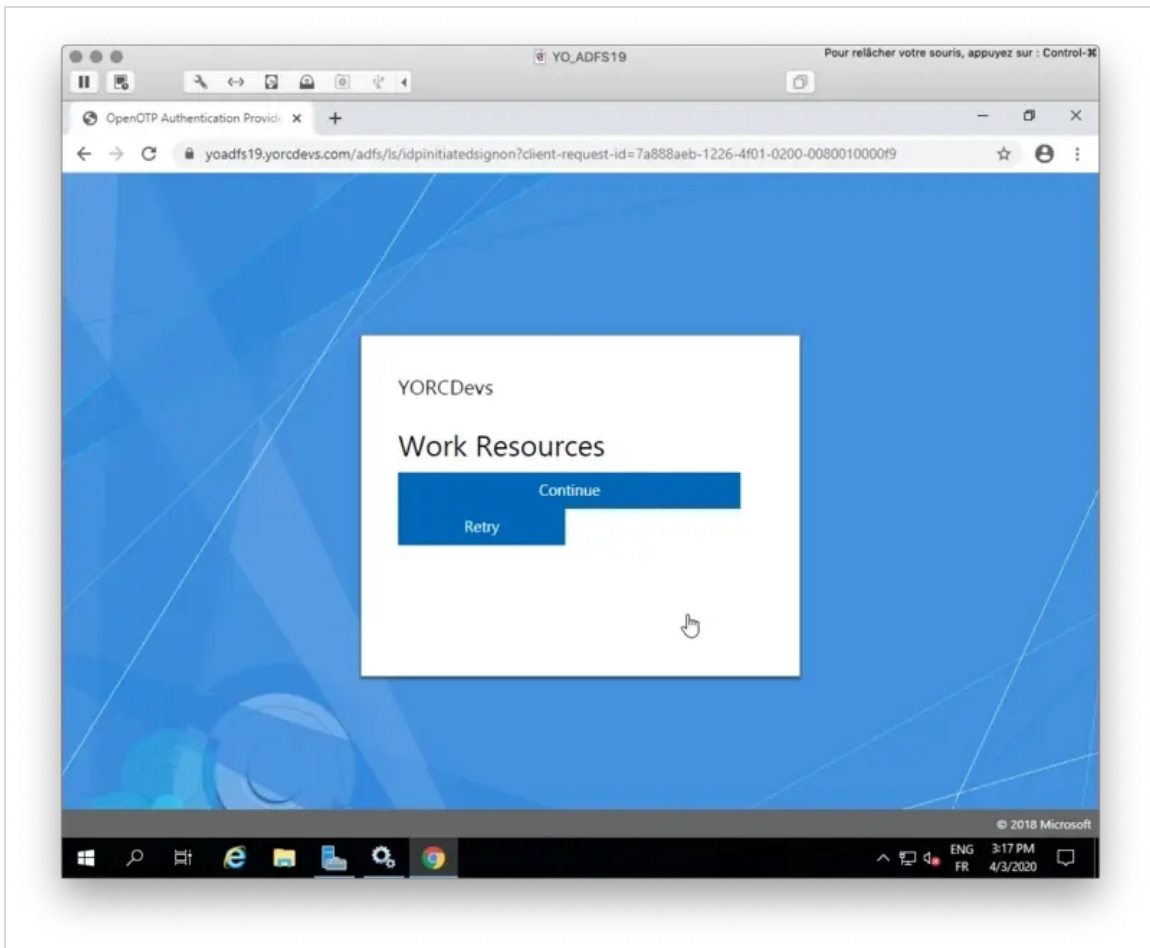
YO_ADFS19

Pour relâcher votre souris, appuyez sur : Control-⌘

OpenOTP Authentication Provid

yoadfs19.yorcdevs.com/adfs/ls/idpinitiatedsignon?client-request-id=7a888aeb-1226-4f01-0200-0080010000f9

YORCDevs

Work Resources

Continue

Retry

© 2018 Microsoft

ENG
FR

3:17 PM
4/3/2020